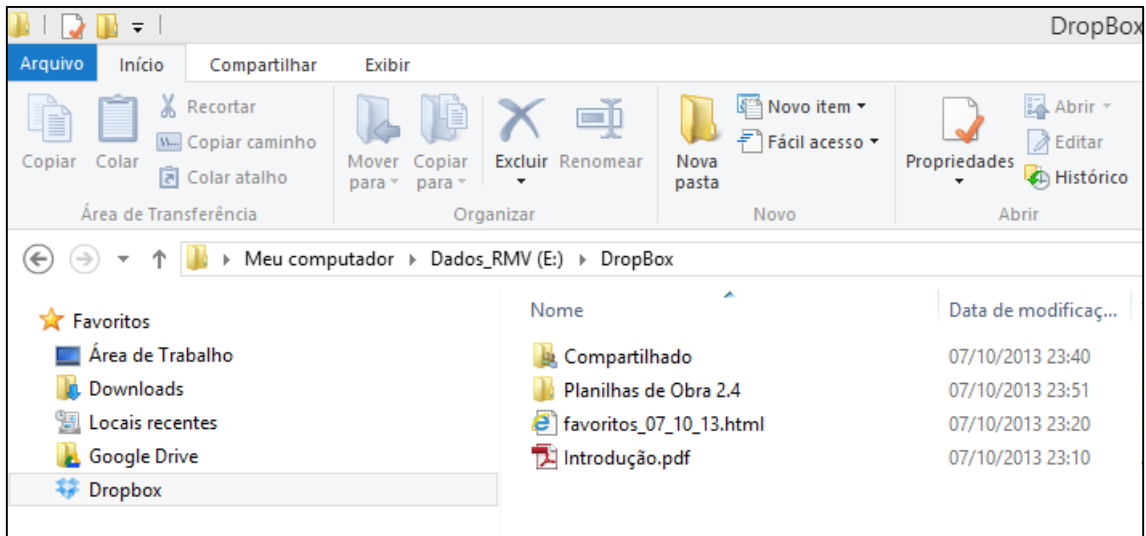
DropBox

Arquivo Início Compartilhar Exibir

Copiar Colar Recortar Copiar caminho Colar atalho
Área de Transferência

Mover para Copiar para Excluir Renomear
Organizar

Nova pasta Novo item Fácil acesso
Novo

Propriedades Abrir Editar Histórico
Abrir

Meu computador ▸ Dados_RMV (E:) ▸ DropBox

Favoritos
Área de Trabalho
Downloads
Locais recentes
Google Drive
Dropbox

| Nome | Data de modificaç... |
|---|---|
| Compartilhado | 07/10/2013 23:40 |
| Planilhas de Obra 2.4 | 07/10/2013 23:51 |
| favoritos_07_10_13.html | 07/10/2013 23:20 |
| Introdução.pdf | 07/10/2013 23:10 |